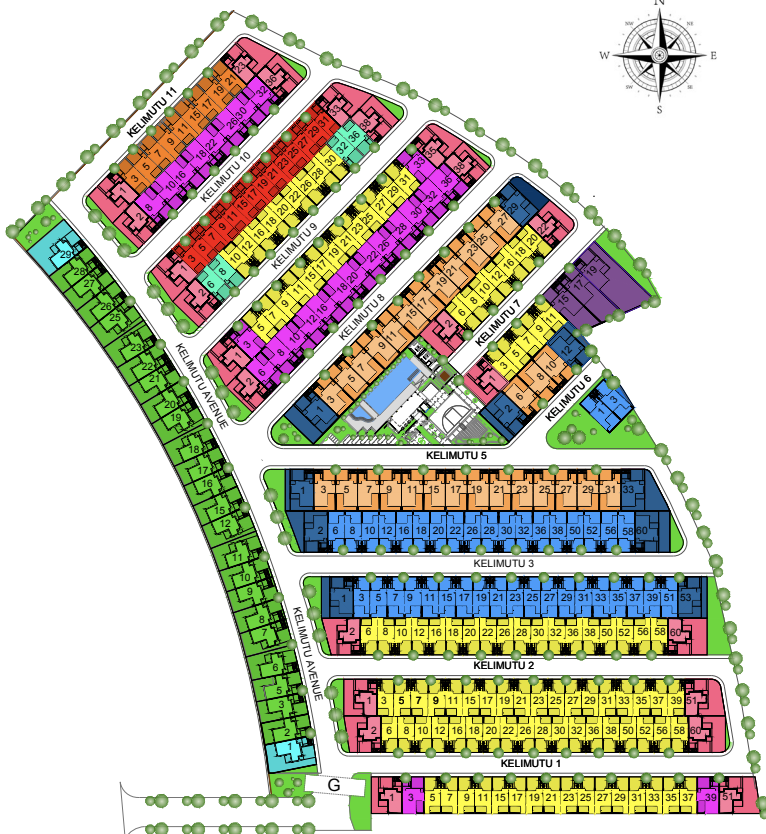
N
W
E
S
NW
NE
SW
SE

KELIMUTU 11
3 5 7 9 11 15 17 19 21 23 25
2 8 10 16 18 22 26 28 30 32 36

KELIMUTU 10
3 5 7 9 11 15 17 19 21 23 25 27 29 31 33
2 6 8 10 12 16 18 20 22 26 28 30 32 36 38

KELIMUTU 9
3 5 7 9 11 15 17 19 21 23 25 27 29 31 33 35
2 6 8 10 12 16 18 20 22 26 28 30 32 36

KELIMUTU 8
1 3 5 7 9 11 15 17 19 21 23 25 27 29 31
2 6 8 10 12 16 18 20 22 26 28 30

KELIMUTU 7
1 3 5 7 9 11
2 6 8 10 12 16 18 20

KELIMUTU 6
1 3
15 17 19

KELIMUTU 5

KELIMUTU AVENUE
29 28 27 26 25 23 22 21 20 19 18 17 16 15 12 11 10 9 8 7 6 5 3 2 1

KELIMUTU 3
1 3 5 7 9 11 15 17 19 21 23 25 27 29 31 33
2 6 8 10 12 16 18 20 22 26 28 30 32 36 38 50 52 56 58 60

KELIMUTU 2
1 3 5 7 9 11 15 17 19 21 23 25 27 29 31 33 35 37 39 51 53
2 6 8 10 12 16 18 20 22 26 28 30 32 36 38 50 52 56 58 60

KELIMUTU 1
1 3 5 7 9 11 15 17 19 21 23 25 27 29 31 33 35 37 39 51
2 6 8 10 12 16 18 20 22 26 28 30 32 36 38 50 52 56 58 60

G
3 5 7 9 11 15 17 19 21 23 25 27 29 31 33 35 37 39 51